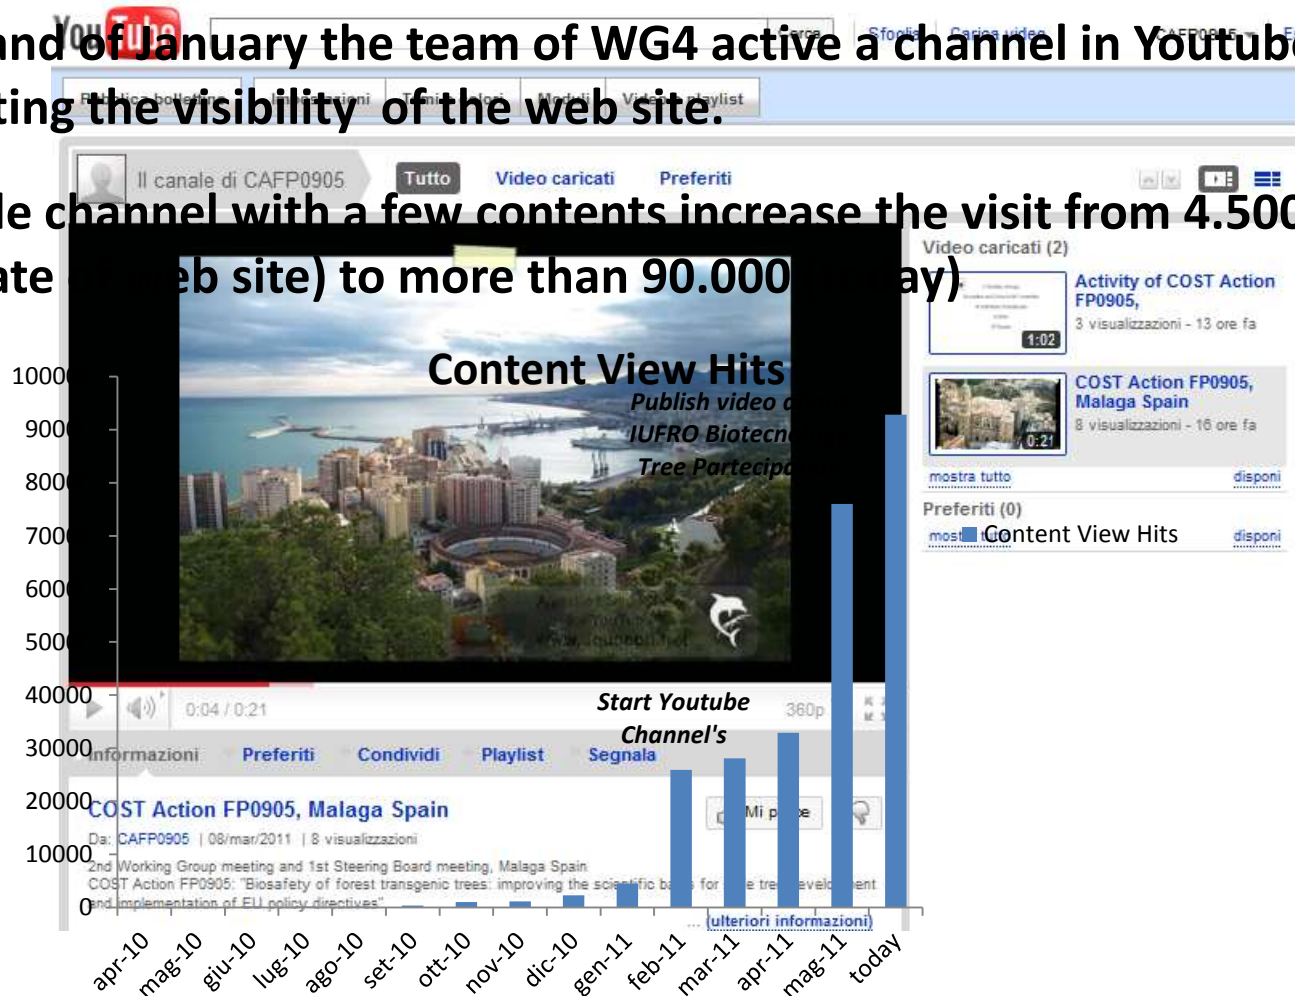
nd of January the team of WG4 active a channel in Youtub
ting the visibility of the web site.

le channel with a few contents increase the visit from 4.500
ate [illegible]eb site) to more than 90.000 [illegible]ay)

Il canale di CAFP0905 Tutto Video caricati Preferiti

Video caricati (2)

Activity of COST Action FP0905,
3 visualizzazioni - 13 ore fa
1:02

COST Action FP0905, Malaga Spain
8 visualizzazioni - 16 ore fa
0:21

mostra tutto disponi

Preferiti (0)

most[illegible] disponi

Content View Hits

Content View Hits

Publish video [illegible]
IUFRO Biotecn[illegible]
Tree Partecip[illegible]

Start Youtube Channel's

0:04 / 0:21 360p

Informazioni Preferiti Condividi Playlist Segnala

COST Action FP0905, Malaga Spain

Mi p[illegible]e

Da: CAFP0905 | 08/mar/2011 | 8 visualizzazioni
2nd Working Group meeting and 1st Steering Board meeting, Malaga Spain
COST Action FP0905: "Biosafety of forest transgenic trees: improving the scie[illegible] b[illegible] for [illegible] tre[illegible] evel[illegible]ent and implementation of EU policy directives"
... (ulteriori informazioni)

1000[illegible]
900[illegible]
800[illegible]
700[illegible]
600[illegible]
500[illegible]
40000
30000
20000
10000
0

apr-10 mag-10 giu-10 lug-10 ago-10 set-10 ott-10 nov-10 dic-10 gen-11 feb-11 mar-11 apr-11 mag-11 today